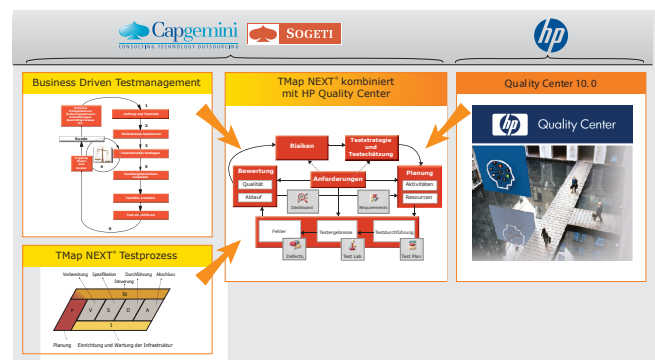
Capgemini
CONSULTING.TECHNOLOGY.OUTSOURCING
SOGETI

hp

Business Driven Testmanagement

1
2
3
4
5
6
7
Kunde

TMap NEXT® kombiniert mit HP Quality Center

Risiken
Teststrategie und Testschätzung
Bewertung
Qualität
Ablauf
Anforderungen
Planung
Aktivitäten
Ressourcen
Dashboard
Requirements
Fehler
Testergebnisse
Testdurchführung
Defects
Test Lab
Test Plan

Quality Center 10.0

hp Quality Center

TMap NEXT® Testprozess

Vorbereitung
Spezifikation
Durchführung
Abschluss
Steuerung
St
P
V
S
D
A
I
Planung
Einrichtung und Wartung der Infrastruktur